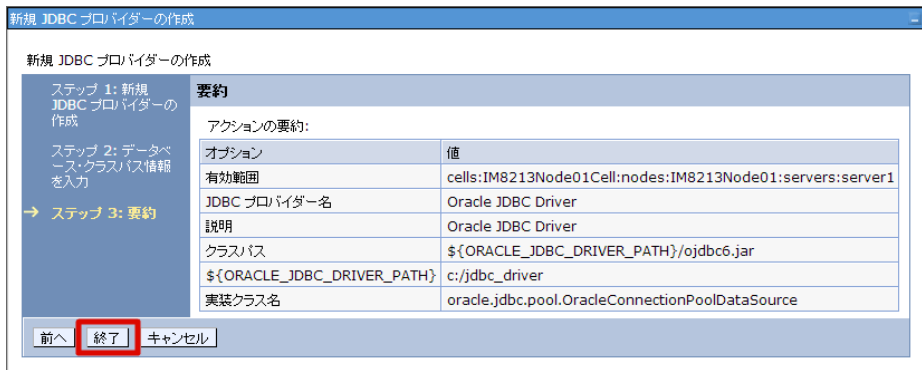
新規 JDBC プロバイダーの作成

新規 JDBC プロバイダーの作成

ステップ 1: 新規 JDBC プロバイダーの作成

ステップ 2: データベース・クラスパス情報を入力

→ ステップ 3: 要約

要約

アクションの要約:

| オプション | 値 |
|---|---|
| 有効範囲 | cells:IM8213Node01Cell:nodes:IM8213Node01:servers:server1 |
| JDBC プロバイダー名 | Oracle JDBC Driver |
| 説明 | Oracle JDBC Driver |
| クラスパス | ${ORACLE_JDBC_DRIVER_PATH}/ojdbc6.jar |
| ${ORACLE_JDBC_DRIVER_PATH} | c:/jdbc_driver |
| 実装クラス名 | oracle.jdbc.pool.OracleConnectionPoolDataSource |

前へ 終了 キャンセル